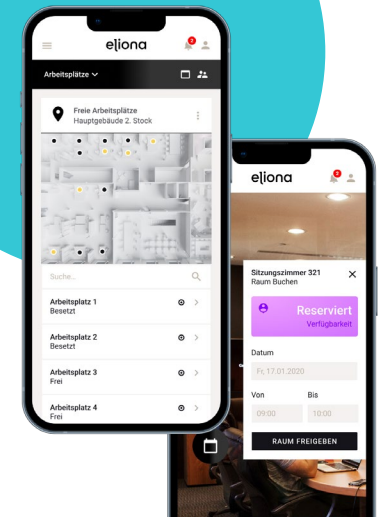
eliona

2

Arbeitsplätze

Freie Arbeitsplätze
Hauptgebäude 2. Stock

Suche...

Arbeitsplatz 1
Besetzt

Arbeitsplatz 2
Besetzt

Arbeitsplatz 3
Frei

Arbeitsplatz 4
Frei

eliona

3

Sitzungszimmer 321
Raum Buchen

Reserviert
Verfügbarkeit

Datum
Fr, 17.01.2020

Von
09:00

Bis
10:00

RAUM FREIGEBEN